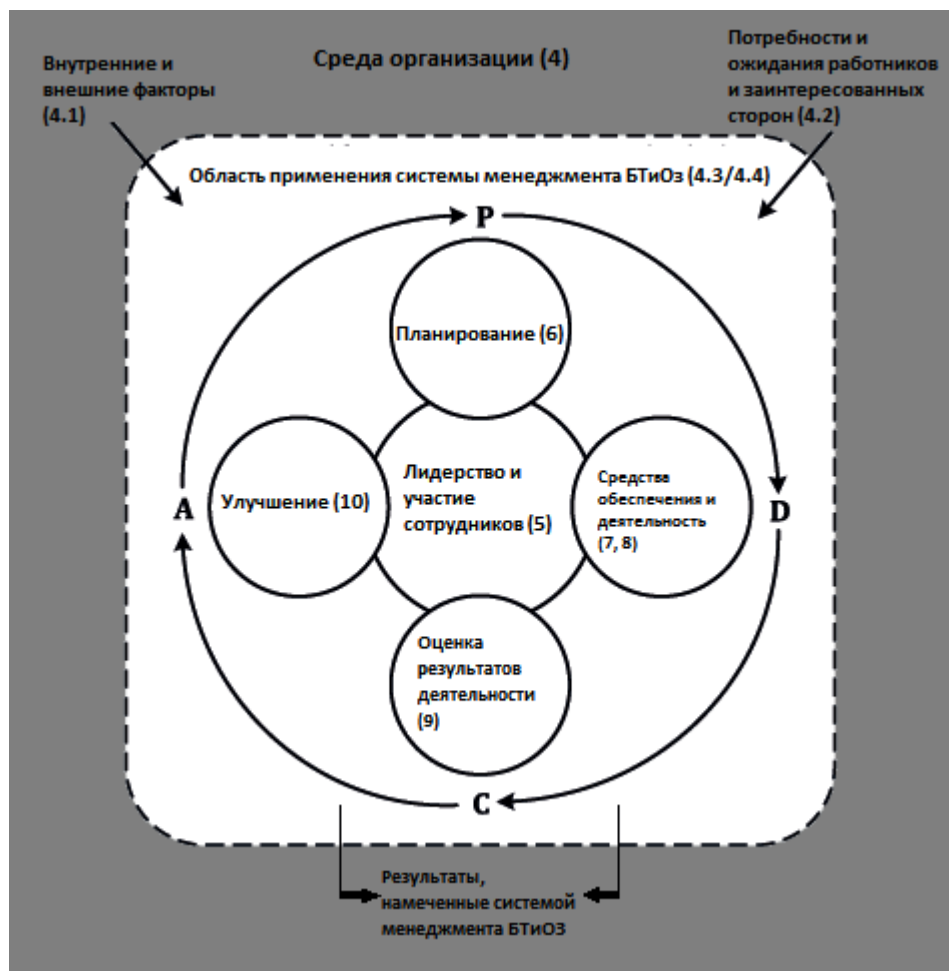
Внутренние и внешние факторы (4.1)

Среда организации (4)

Потребности и ожидания работников и заинтересованных сторон (4.2)

Область применения системы менеджмента БТиОз (4.3/4.4)

P

Планирование (6)

A

Улучшение (10)

Лидерство и участие сотрудников (5)

Средства обеспечения и деятельность (7, 8)

D

Оценка результатов деятельности (9)

C

Результаты, намеченные системой менеджмента БТиОЗ